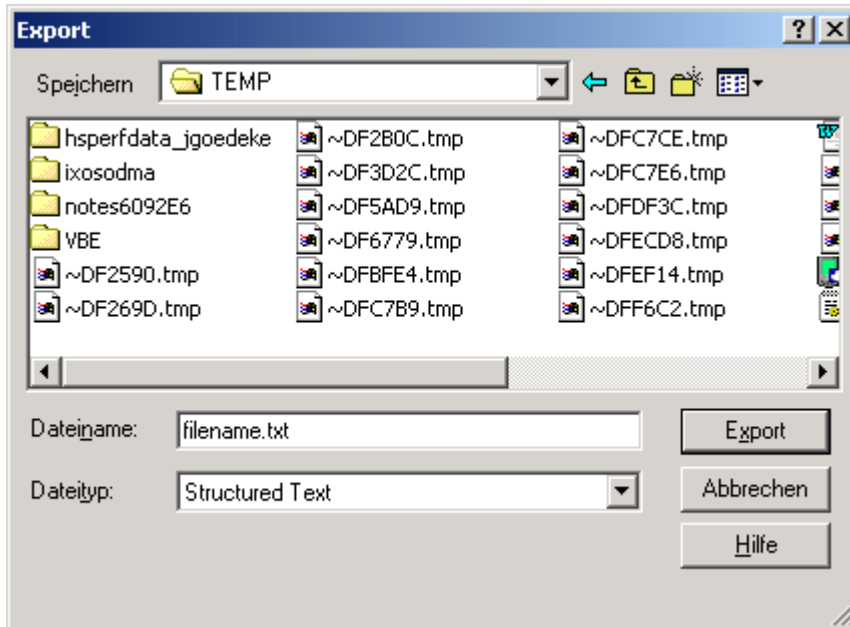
Export

? X

Speichern

TEMP

hsperfdata_jgoedeke
ixosodma
notes6092E6
VBE
~DF2590.tmp
~DF269D.tmp

~DF2B0C.tmp
~DF3D2C.tmp
~DF5AD9.tmp
~DF6779.tmp
~DFBFE4.tmp
~DFC7B9.tmp

~DFC7CE.tmp
~DFC7E6.tmp
~DFDF3C.tmp
~DFECD8.tmp
~DFEF14.tmp
~DFF6C2.tmp

Dateiname:
filename.txt
Export

Dateityp:
Structured Text
Abbrechen

Hilfe